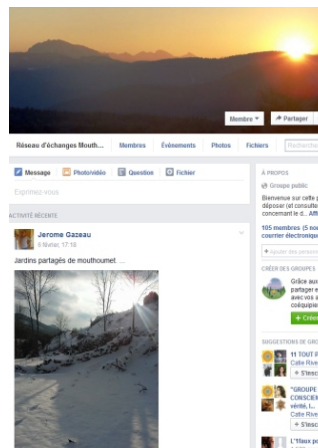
Membre ▾
Partager

Réseau d'échanges Mouth...
Membres
Événements
Photos
Fichiers
Rechercher

Message
Photo/vidéo
Question
Fichier

Exprimez-vous

ACTIVITÉ RÉCENTE

Jerome Gazeau
6 février, 17:18

Jardins partagés de mouthoumet. ...

À PROPOS

Groupe public

Bienvenue sur cette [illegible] déposer (et consulte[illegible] concernant le d... Affi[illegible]

105 membres (5 no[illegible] courrier électroniqu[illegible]

+ Ajouter des personn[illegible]

CRÉER DES GROUPES

Grâce aux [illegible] partager e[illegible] avec vos a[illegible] coéquipie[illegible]

+ Crée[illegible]

SUGGESTIONS DE GR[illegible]

TOUT P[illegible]
Cate Rive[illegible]
+ S'insc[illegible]

"GROUPE CONSCIE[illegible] vérité, L...
Cate Rive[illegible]
+ S'insc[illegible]

L'Haux po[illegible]